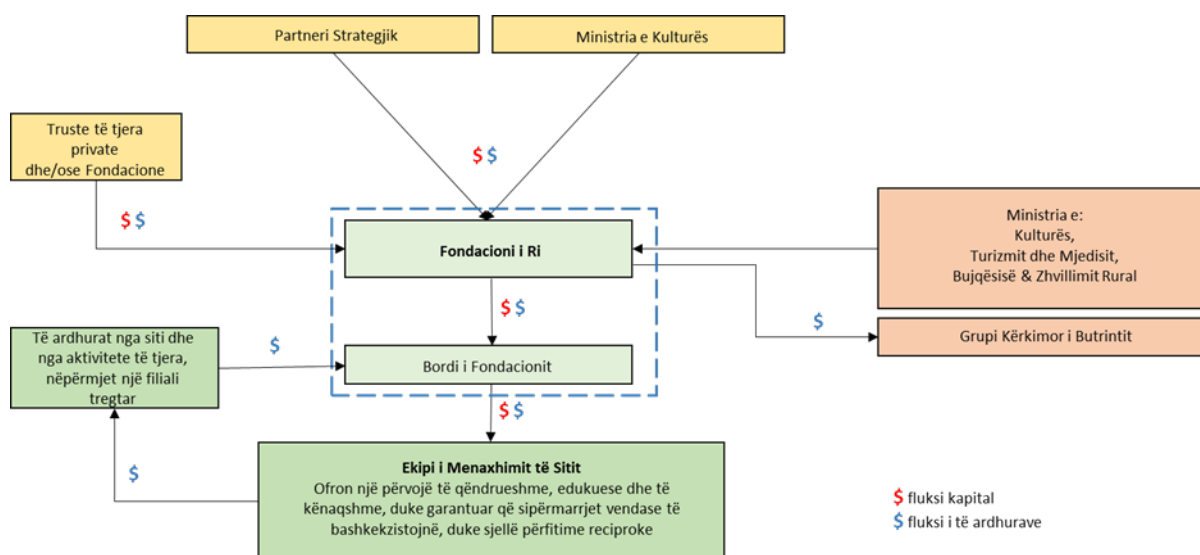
Partneri Strategjik

Ministria e Kulturës

Truste të tjera private dhe/ose Fondacione

\$ \$

\$ \$

Fondacioni i Ri

Ministria e:
Kulturës,
Turizmit dhe Mjedisit,
Bujqësisë & Zhvillimit Rural

\$ \$

\$

Grupi Kërkimor i Butrintit

Të ardhurat nga siti dhe nga aktivitete të tjera, nëpërmjet një filiali tregtar

\$

Bordi i Fondacionit

\$ \$

\$

Ekipi i Menaxhimit të Sitit
Ofron një përvojë të qëndrueshme, edukuese dhe të kënaqshme, duke garantuar që sipërmarrjet vendase të bashkekzistojnë, duke sjellë përfitime reciproke

\$ fluksi kapital
\$ fluksi i të ardhurave